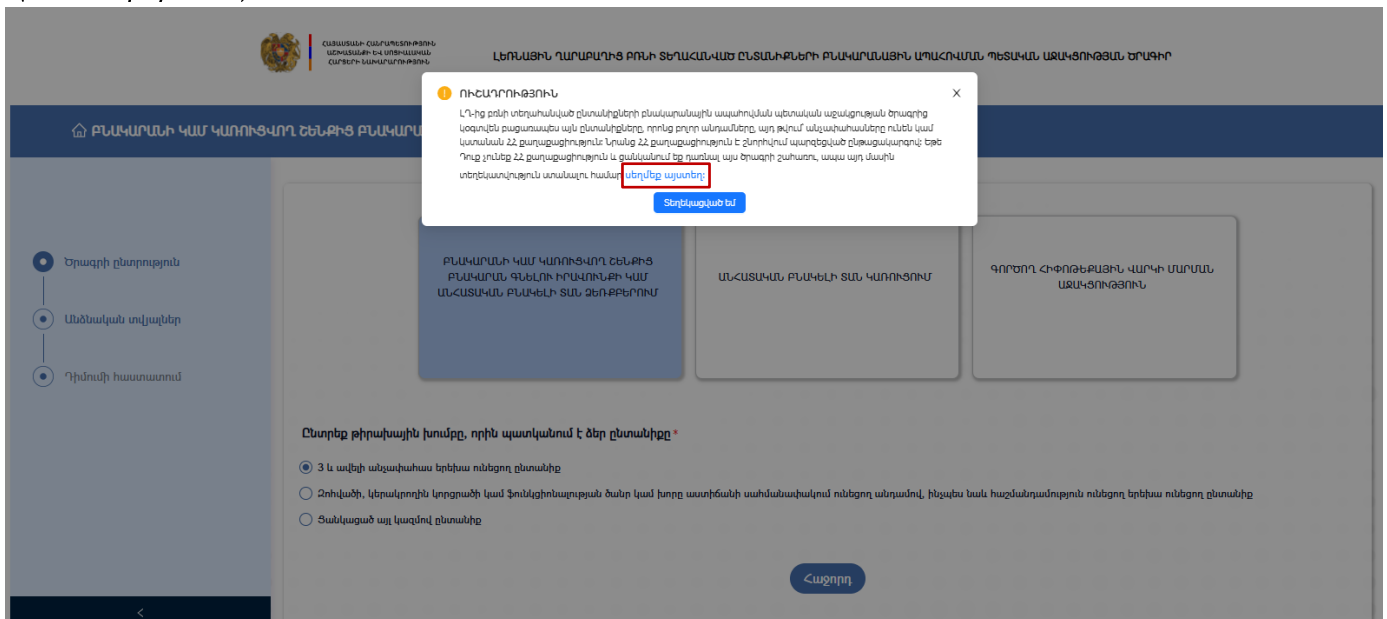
ՀԱՅԱՍՏԱՆԻ ՀԱՆՐԱՊԵՏՈՒԹՅԱՆ ԱՇԽԱՏԱՆՔԻ ԵՎ ՍՈՑԻԱԼԱԿԱՆ ՀԱՐՑԵՐԻ ՆԱԽԱՐԱՐՈՒԹՅՈՒՆ

ԼԵՌՆԱՅԻՆ ՂԱՐԱԲԱՂԻՑ ԲՌՆԻ ՏԵՂԱՀԱՆՎԱԾ ԸՆՏԱՆԻՔՆԵՐԻ ԲՆԱԿԱՐԱՆԱՅԻՆ ԱՊԱՀՈՎՄԱՆ ՊԵՏԱԿԱՆ ԱՋԱԿՑՈՒԹՅԱՆ ԾՐԱԳԻՐ

ԲՆԱԿԱՐԱՆԻ ԿԱՄ ԿԱՌՈՒՑՎՈՂ ՇԵՆՔԻՑ ԲՆԱԿԱՐ

ՈՒՇԱԴՐՈՒԹՅՈՒՆ

ԼՂ-ից բռնի տեղահանված ընտանիքների բնակարանային ապահովման պետական աջակցության ծրագրից կօգտվեն բացառապես այն ընտանիքները, որոնց բոլոր անդամները, այդ թվում անչափահասները ունեն կամ կստանան ՀՀ քաղաքացիություն: Նրանց ՀՀ քաղաքացիություն է շնորհվում պարզեցված ընթացակարգով: Եթե Դուք չունեք ՀՀ քաղաքացիություն և ցանկանում եք դառնալ այս ծրագրի շահառու, ապա այդ մասին տեղեկատվություն ստանալու համար սեղմեք այստեղ:

Տեղեկացված եմ

Ծրագրի ընտրություն

Անձնական տվյալներ

Դիմումի հաստատում

ԲՆԱԿԱՐԱՆԻ ԿԱՄ ԿԱՌՈՒՑՎՈՂ ՇԵՆՔԻՑ ԲՆԱԿԱՐԱՆ ԳՆԵԼՈՒ ԻՐԱՎՈՒՆՔԻ ԿԱՄ ԱՆՀԱՏԱԿԱՆ ԲՆԱԿԵԼԻ ՏԱՆ ՁԵՌՔԲԵՐՈՒՄ

ԱՆՀԱՏԱԿԱՆ ԲՆԱԿԵԼԻ ՏԱՆ ԿԱՌՈՒՑՈՒՄ

ԳՈՐԾՈՂ ՀԻՓՈԹԵՔԱՅԻՆ ՎԱՐԿԻ ՄԱՐՄԱՆ ԱՋԱԿՑՈՒԹՅՈՒՆ

Ընտրեք թիրախային խումբը, որին պատկանում է ձեր ընտանիքը *

3 և ավելի անչափահաս երեխա ունեցող ընտանիք

Զոհվածի, կերակրողին կորցրածի կամ ֆունկցիոնալության ծանր կամ խորը աստիճանի սահմանափակում ունեցող անդամով, ինչպես նաև հաշմանդամություն ունեցող երեխա ունեցող ընտանիք

Ցանկացած այլ կազմով ընտանիք

Հաջորդ

<